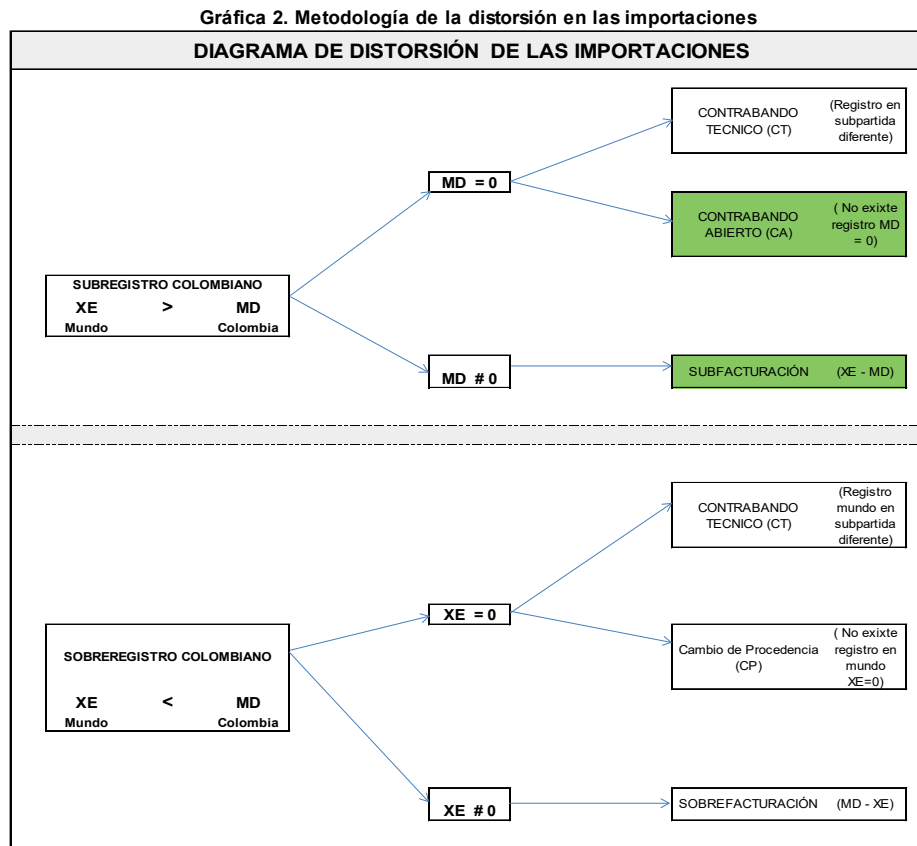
Gráfica 2. Metodología de la distorsión en las importaciones

DIAGRAMA DE DISTORSIÓN DE LAS IMPORTACIONES

SUBREGISTRO COLOMBIANO
XE > MD
Mundo Colombia

MD = 0

CONTRABANDO TECNICO (CT) (Registro en subpartida diferente)

CONTRABANDO ABIERTO (CA) ( No exixte registro MD = 0)

MD # 0

SUBFACTURACIÓN (XE - MD)

SOBREREGISTRO COLOMBIANO
XE < MD
Mundo Colombia

XE = 0

CONTRABANDO TECNICO (CT) (Registro mundo en subpartida diferente)

Cambio de Procedencia (CP) ( No exixte registro en mundo XE=0)

XE # 0

SOBREFACTURACIÓN (MD - XE)